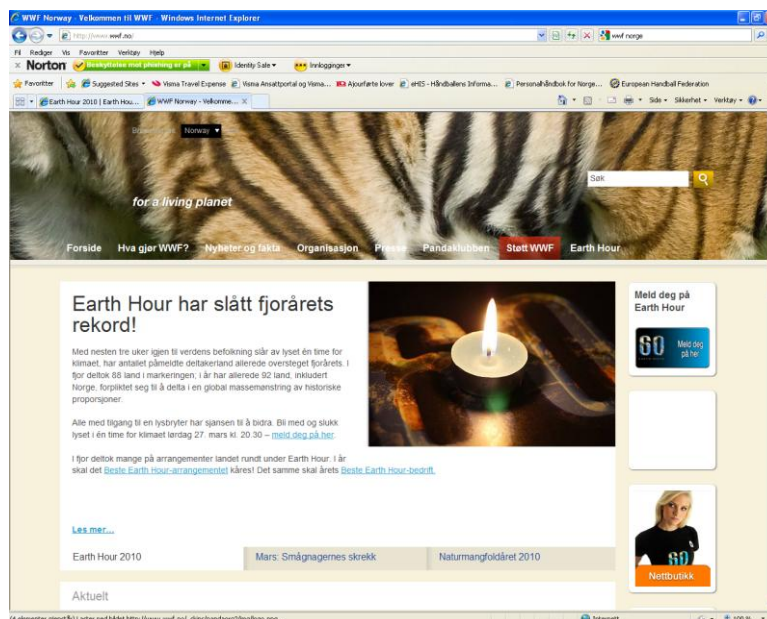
WWF Norway - Velkommen til WWF - Windows Internet Explorer

http://www.wwf.no/

wwf norge

Fil Rediger Vis Favoritter Verktøy Hjelp

Norton Beskyttelse mot phishing er på Identity Safe Innlogginger

Favoritter Suggested Sites Visma Travel Expense Visma Ansattportal og Visma... Ajourførte lover eHIS - Håndballens Informa... Personalhåndbok for Norge... European Handball Federation

Earth Hour 2010 | Earth Hou... WWF Norway - Velkomme...

Side Sikkerhet Verktøy

Norway

Søk

for a living planet

Forside Hva gjør WWF? Nyheter og fakta Organisasjon Presse Pandaklubben Støtt WWF Earth Hour

Earth Hour har slått fjorårets rekord!

Med nesten tre uker igjen til verdens befolkning slår av lyset én time for klimaet, har antallet påmeldte deltakerland allerede oversteget fjorårets. I fjor deltok 88 land i markeringen; i år har allerede 92 land, inkludert Norge, forpliktet seg til å delta i en global massemanstring av historiske proporsjoner.

Alle med tilgang til en lysbryter har sjansen til å bidra. Bli med og slukk lyset i én time for klimaet lørdag 27. mars kl. 20.30 – meld deg på her.

I fjor deltok mange på arrangementer landet rundt under Earth Hour. I år skal det Beste Earth Hour-arrangementet kåres! Det samme skal årets Beste Earth Hour-bedrift.

Les mer...

Earth Hour 2010 Mars: Smågnagernes skrekk Naturmangfoldåret 2010

Aktuelt

Meld deg på Earth Hour

60 Meld deg på her

60

Nettbutikk

Internett